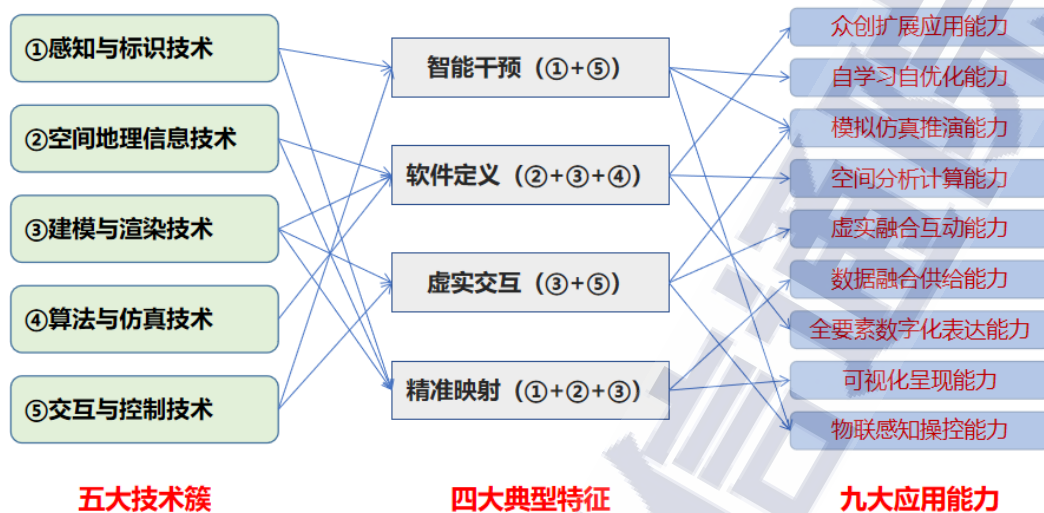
①感知与标识技术

②空间地理信息技术

③建模与渲染技术

④算法与仿真技术

⑤交互与控制技术

智能干预（①+⑤）

软件定义（②+③+④）

虚实交互（③+⑤）

精准映射（①+②+③）

众创扩展应用能力

自学习自优化能力

模拟仿真推演能力

空间分析计算能力

虚实融合互动能力

数据融合供给能力

全要素数字化表达能力

可视化呈现能力

物联感知操控能力

五大技术簇

四大典型特征

九大应用能力